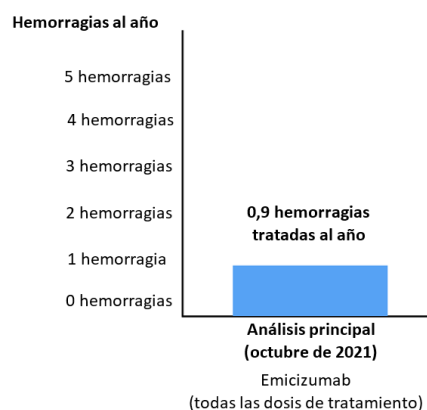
Hemorragias al año

5 hemorragias
4 hemorragias
3 hemorragias
2 hemorragias
1 hemorragia
0 hemorragias

0,9 hemorragias tratadas al año

Análisis principal (octubre de 2021)
Emicizumab (todas las dosis de tratamiento)